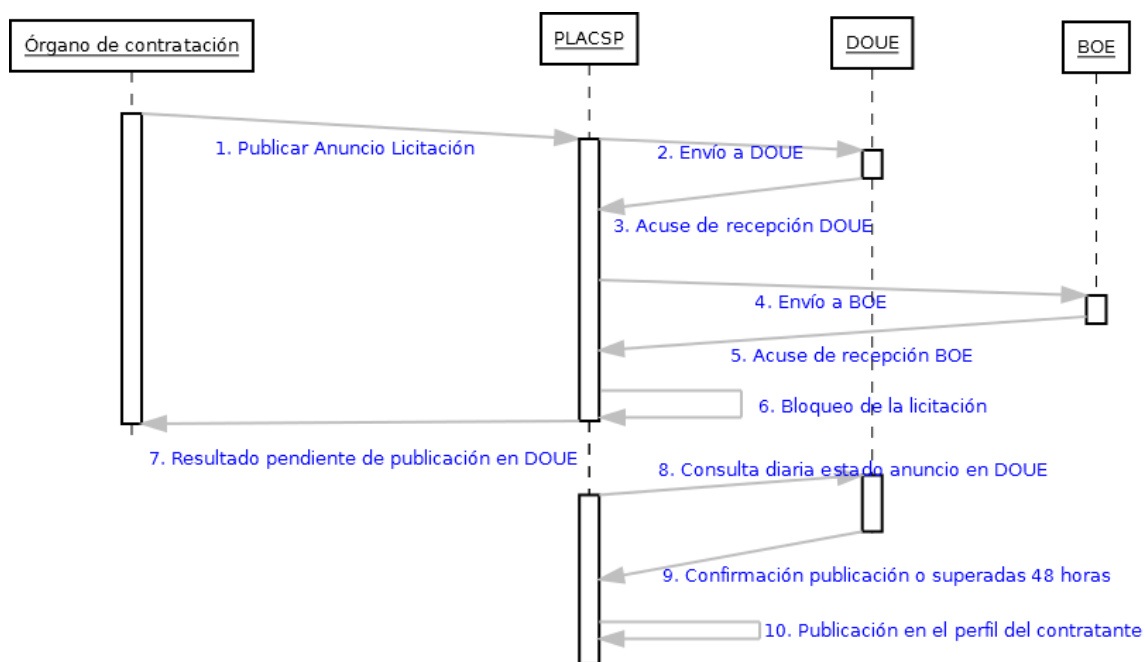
Órgano de contratación

PLACSP

DOUE

BOE

1. Publicar Anuncio Licitación

2. Envío a DOUE

3. Acuse de recepción DOUE

4. Envío a BOE

5. Acuse de recepción BOE

6. Bloqueo de la licitación

7. Resultado pendiente de publicación en DOUE

8. Consulta diaria estado anuncio en DOUE

9. Confirmación publicación o superadas 48 horas

10. Publicación en el perfil del contratante